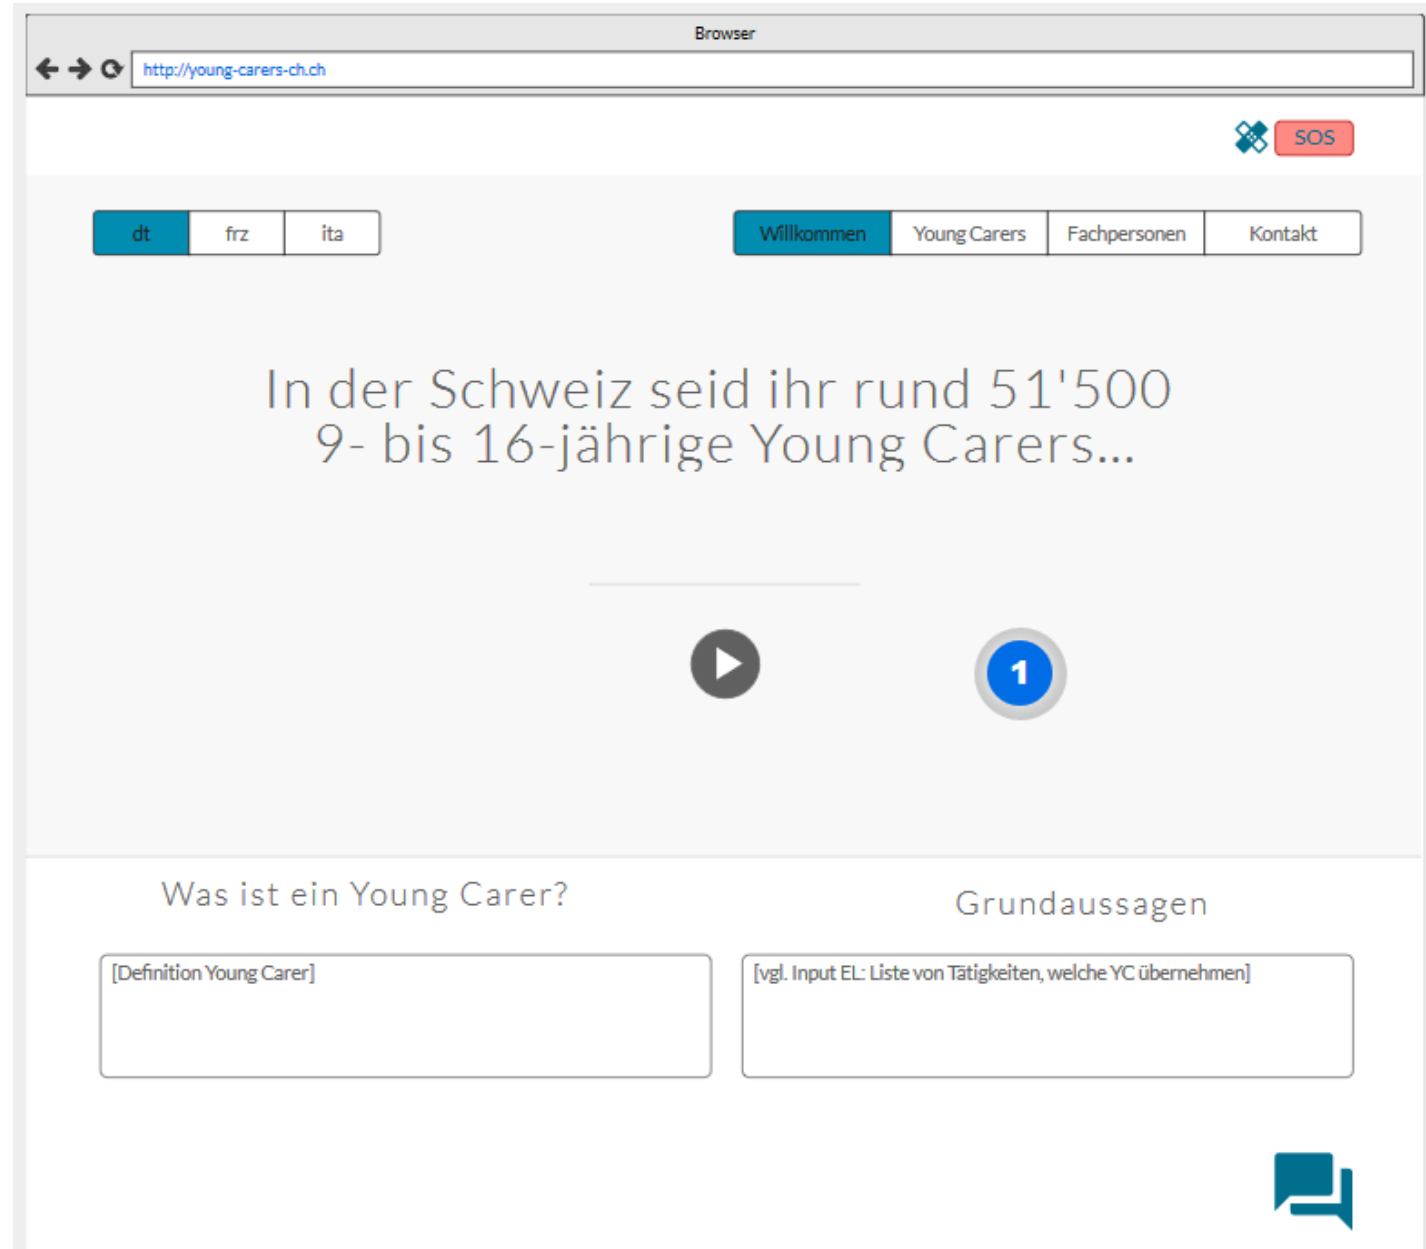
Browser

http://young-carers-ch.ch

SOS

dt | frz | ita

Willkommen | Young Carers | Fachpersonen | Kontakt

In der Schweiz seid ihr rund 51'500 9- bis 16-jährige Young Carers...

1

Was ist ein Young Carer?

Grundaussagen

[Definition Young Carer]

[vgl. Input EL: Liste von Tätigkeiten, welche YC übernehmen]